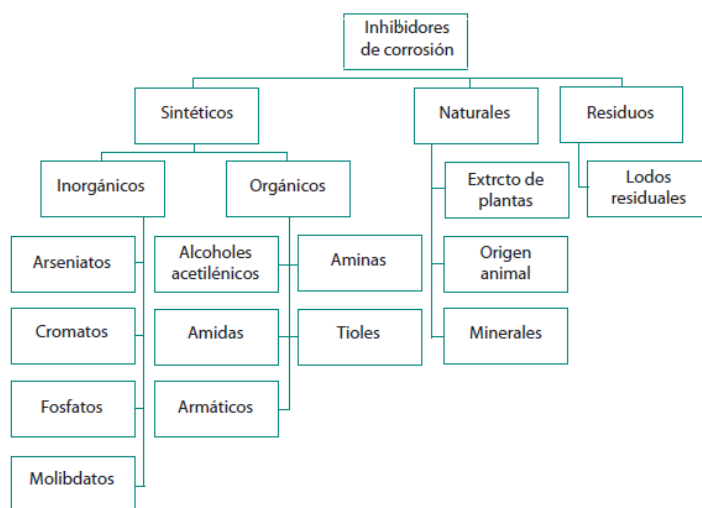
Inhibidores de corrosión

Sintéticos

Naturales

Residuos

Inorgánicos

Orgánicos

Extrcto de plantas

Lodos residuales

Arseniatos

Alcoholes acetilénicos

Aminas

Origen animal

Cromatos

Amidas

Tioles

Minerales

Fosfatos

Armáticos

Molibdatos